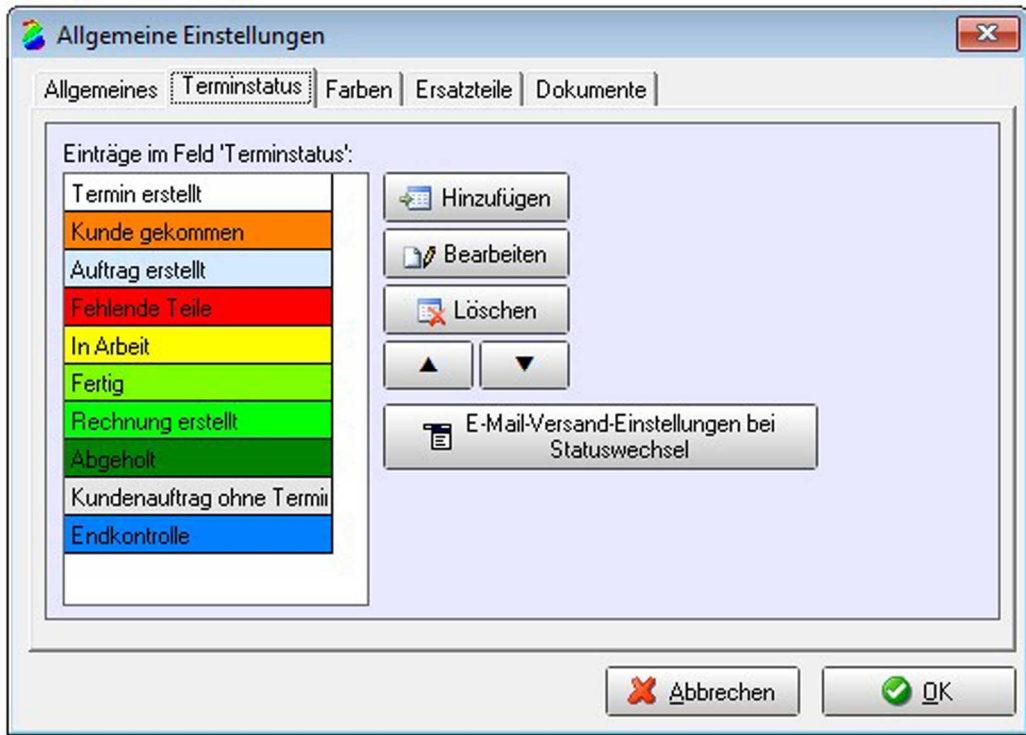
Allgemeine Einstellungen

Allgemeines | Terminstatus | Farben | Ersatzteile | Dokumente

Einträge im Feld 'Terminstatus':

Termin erstellt
Kunde gekommen
Auftrag erstellt
Fehlende Teile
In Arbeit
Fertig
Rechnung erstellt
Abgeholt
Kundenauftrag ohne Termi
Endkontrolle

Hinzufügen
Bearbeiten
Löschen
▲
▼
E-Mail-Versand-Einstellungen bei Statuswechsel

Abbrechen
OK